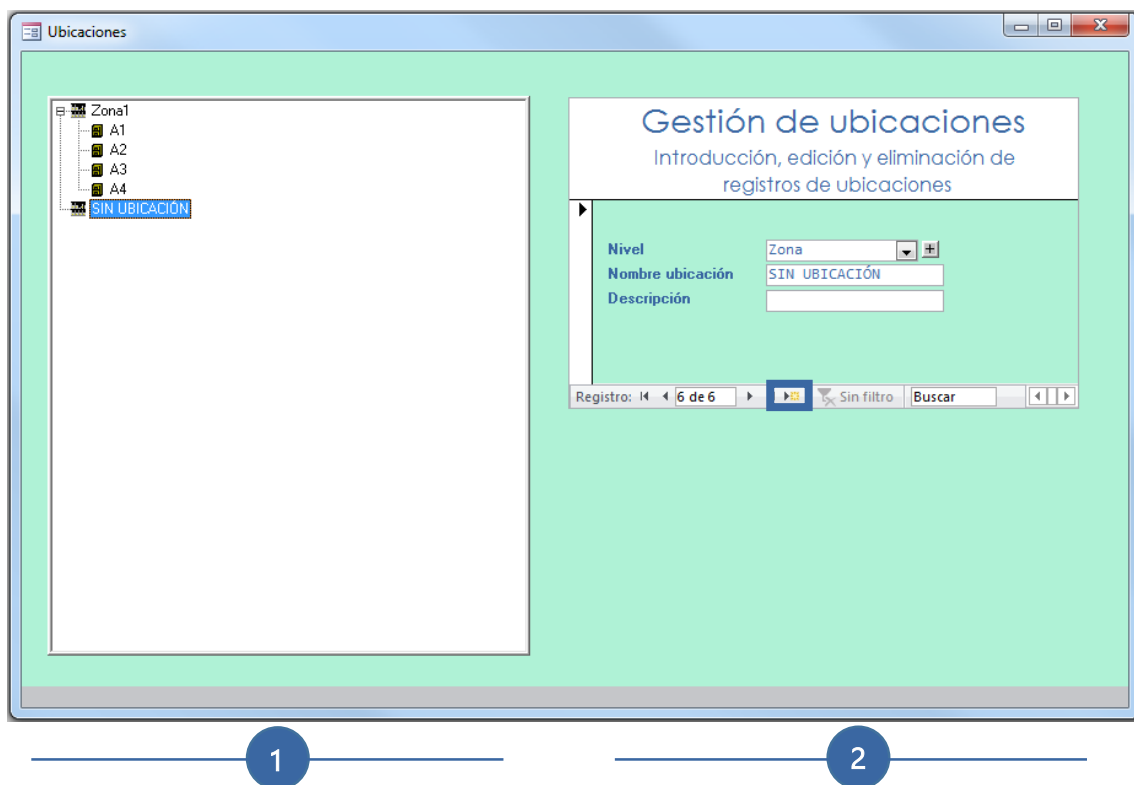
Ubicaciones

Zona1
A1
A2
A3
A4
SIN UBICACIÓN

Gestión de ubicaciones
Introducción, edición y eliminación de registros de ubicaciones

Nivel Zona
Nombre ubicación SIN UBICACIÓN
Descripción

Registro: 6 de 6 Sin filtro Buscar

1

2